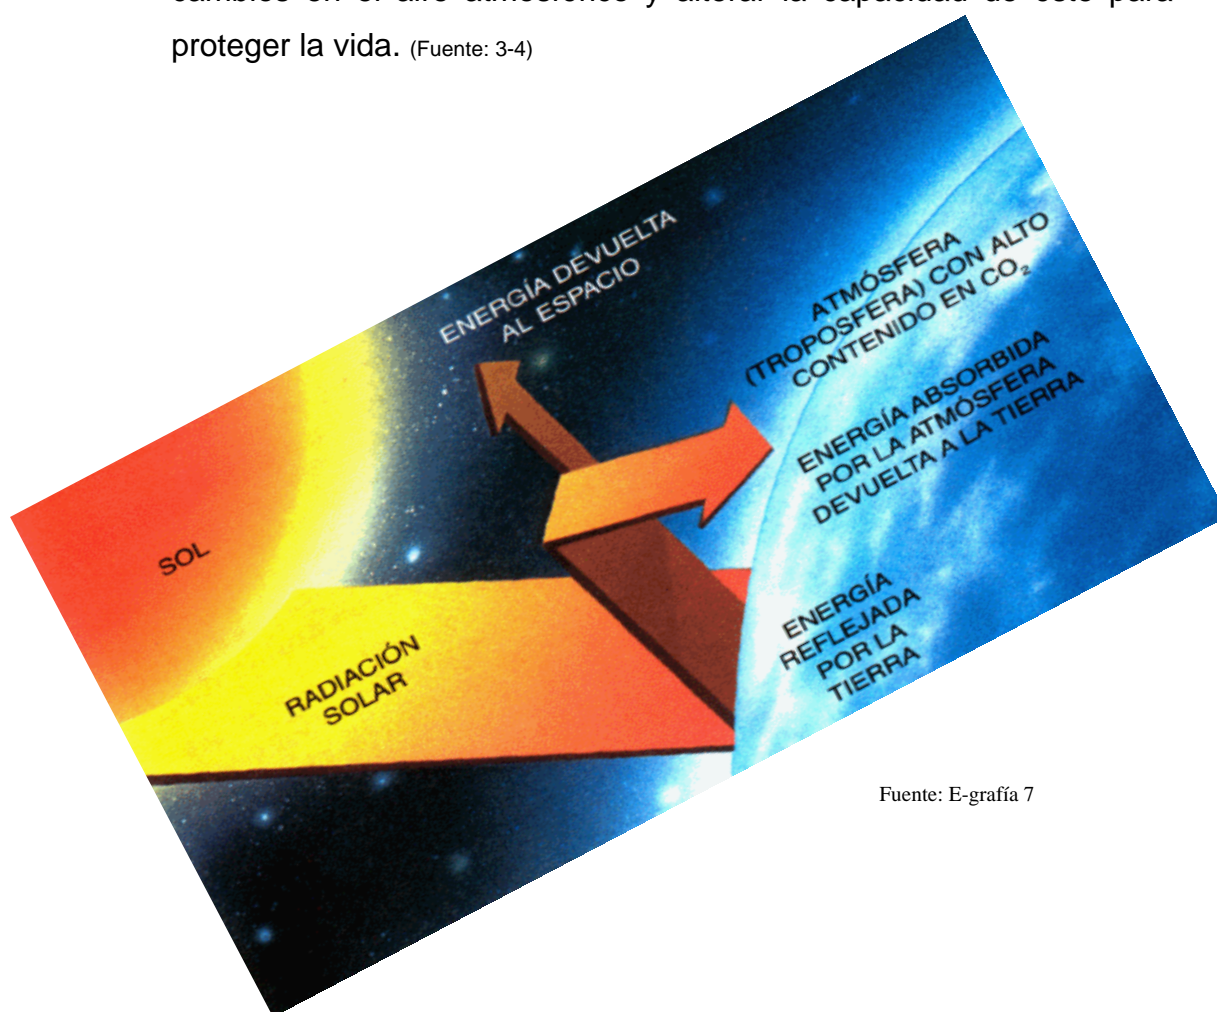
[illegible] proteger la vida. (Fuente: 3-4)

ENERGÍA DEVUELTA AL ESPACIO

ATMÓSFERA (TROPOSFERA) CON ALTO CONTENIDO EN $CO_2$

ENERGÍA ABSORBIDA POR LA ATMÓSFERA DEVUELTA A LA TIERRA

SOL

ENERGÍA REFLEJADA POR LA TIERRA

RADIACIÓN SOLAR

Fuente: E-grafía 7